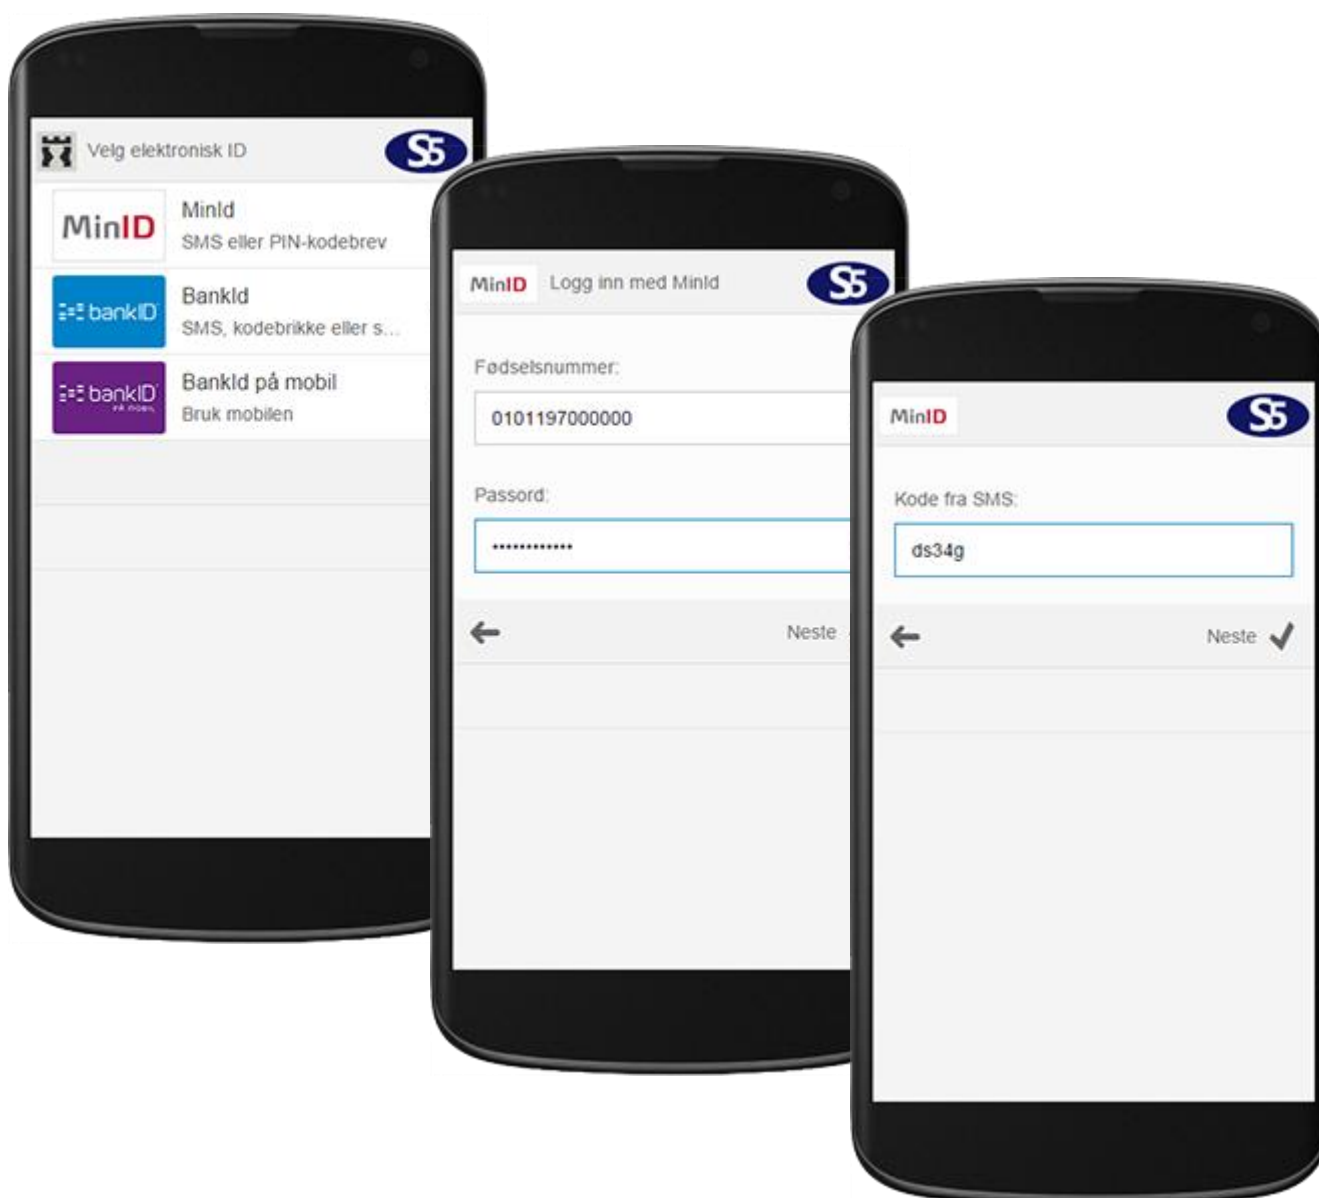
Velg elektronisk ID

S5

MinID

MinId

SMS eller PIN-kodebrev

bankID

BankId

SMS, kodebrikke eller s...

bankID PÅ MOBIL

BankId på mobil

Bruk mobilen

MinID

Logg inn med MinId

S5

Fødselsnummer:

0101197000000

Passord:

•••••••••••••

Neste

MinID

S5

Kode fra SMS:

ds34g

Neste